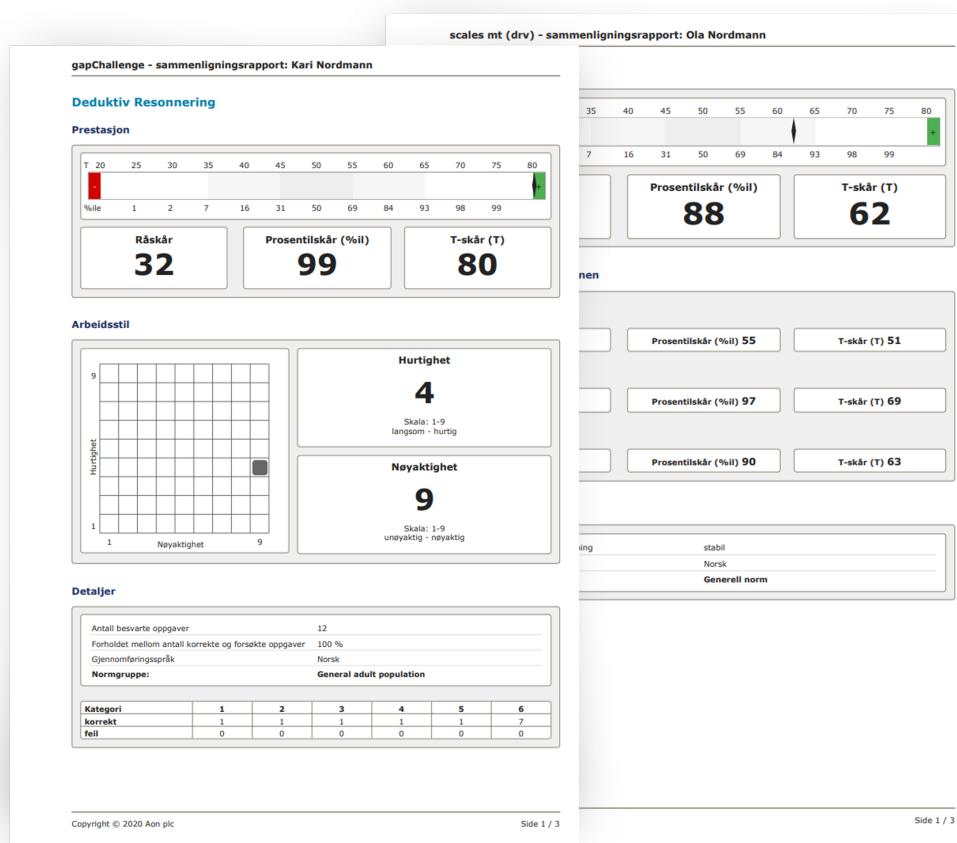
gapChallenge - sammenligningsrapport: Kari Nordmann

Deduktiv Resonnering

Prestasjon

T 20 25 30 35 40 45 50 55 60 65 70 75 80

- +

%ile 1 2 7 16 31 50 69 84 93 98 99

Råskår
32

Prosentilskår (%il)
99

T-skår (T)
80

Arbeidsstil

9
Hurtighet
1
1 Nøyaktighet 9

Hurtighet
4
Skala: 1-9
langsom - hurtig

Nøyaktighet
9
Skala: 1-9
unøyaktig - nøyaktig

Detaljer

Antall besvarte oppgaver 12
Forholdet mellom antall korrekte og forsøkte oppgaver 100 %
Gjennomføringsspråk Norsk
Normgruppe: General adult population

| Kategori | 1 | 2 | 3 | 4 | 5 | 6 |
|---|---|---|---|---|---|---|
| korrekt | 1 | 1 | 1 | 1 | 1 | 7 |
| feil | 0 | 0 | 0 | 0 | 0 | 0 |

Copyright © 2020 Aon plc Side 1 / 3

scales mt (drv) - sammenligningsrapport: Ola Nordmann

35 40 45 50 55 60 65 70 75 80

+

7 16 31 50 69 84 93 98 99

Prosentilskår (%il)
88

T-skår (T)
62

nen

Prosentilskår (%il) 55
T-skår (T) 51

Prosentilskår (%il) 97
T-skår (T) 69

Prosentilskår (%il) 90
T-skår (T) 63

ning stabil
Norsk
Generell norm

Side 1 / 3